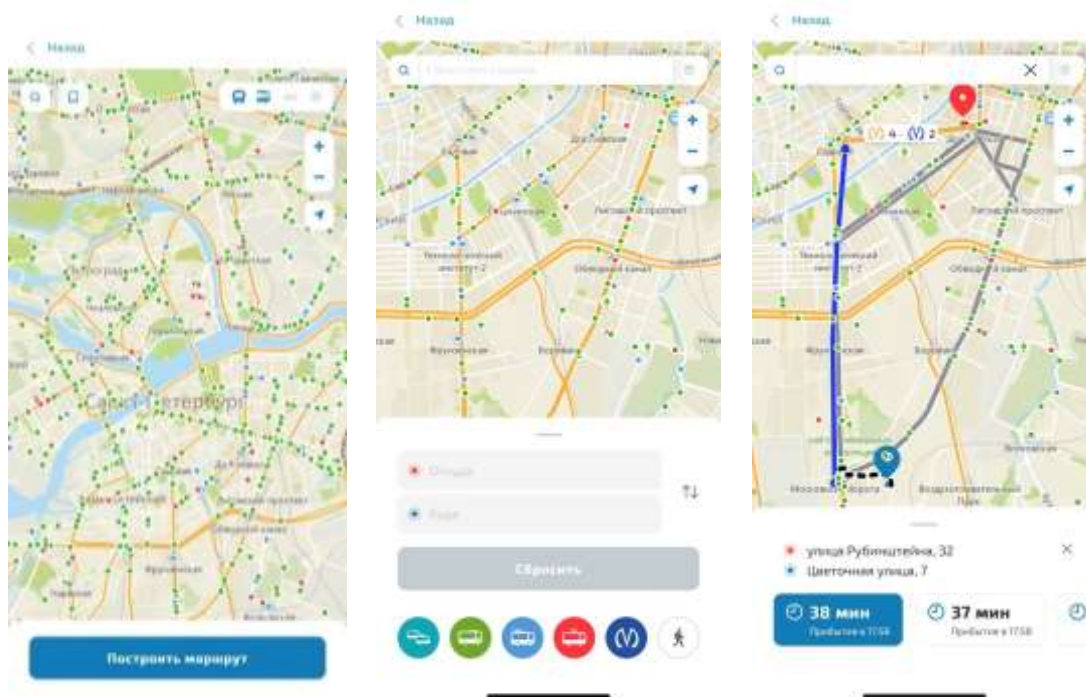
< Назад

Санкт-Петербург

Построить маршрут

< Назад

Технологический институт-2

Обводный канал

Лиговский проспект

Фрунзенская

Откуда

Куда

Сбросить

< Назад

4 2

Лиговский проспект

Технологический институт-2

Обводный канал

Фрунзенская

Московские ворота

улица Рубинштейна, 32

Цветочная улица, 7

38 мин

Прибытие в 17:58

37 мин

Прибытие в 17:58